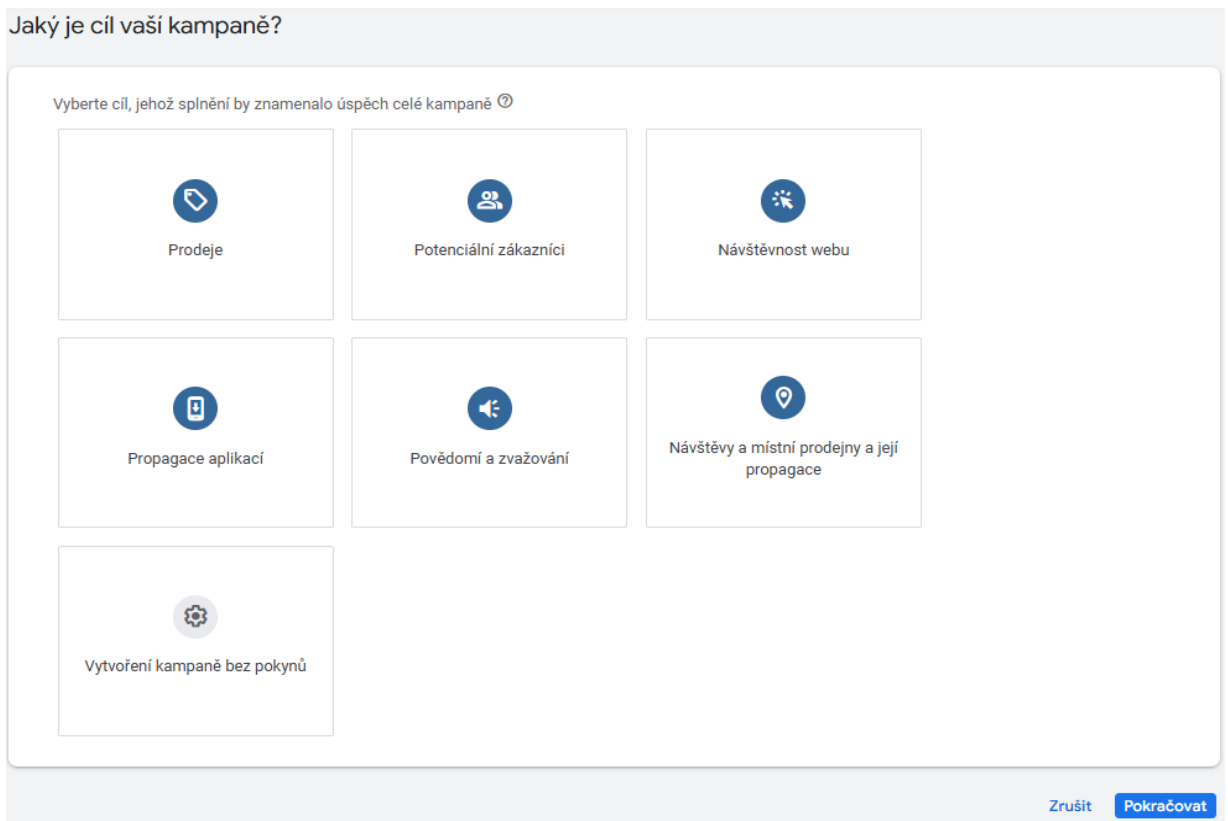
Jaký je cíl vaší kampaně?

Vyberte cíl, jehož splnění by znamenalo úspěch celé kampaně

Prodeje

Potenciální zákazníci

Návštěvnost webu

Propagace aplikací

Povědomí a zvažování

Návštěvy a místní prodejny a její propagace

Vytvoření kampaně bez pokynů

Zrušit

Pokračovat